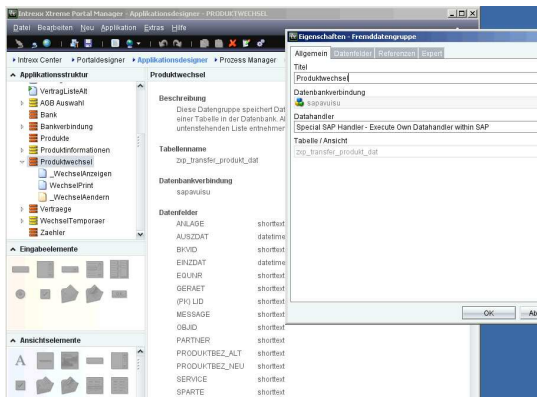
Intrexx Xtreme Portal Manager - Applikationsdesigner - PRODUKTWECHSEL

Datei Bearbeiten Neu Applikation Extras Hilfe

▸ Intrexx Center ▸ Portaldesigner ▸ Applikationsdesigner ▸ Prozess Manager

Applikationsstruktur

VertragListeAlt
AGB Auswahl
Bank
Bankverbindung
Produkte
Produktinformationen
Produktwechsel
_WechselAnzeigen
WechselPrint
_WechselAendern
Vertraege
WechselTemporaer
Zaehler

Eingabeelemente

Ansichtselemente

Produktwechsel

Beschreibung
Diese Datengruppe speichert Dat einer Tabelle in der Datenbank. Al untenstehenden Liste entnehmen

Tabellenname
zxp_transfer_produkt_dat

Datenbankverbindung
sapavuisu

Datenfelder

| | |
|---|---|
| ANLAGE | shorttext |
| AUSZDAT | datetime |
| BKVID | shorttext |
| EINZDAT | datetime |
| EQUNR | shorttext |
| GERAET | shorttext |
| (PK) LID | shorttext |
| MESSAGE | shorttext |
| OBJID | shorttext |
| PARTNER | shorttext |
| PRODUKTBEZ_ALT | shorttext |
| PRODUKTBEZ_NEU | shorttext |
| SERVICE | shorttext |
| SPARTE | shorttext |

Eigenschaften - Fremddatengruppe

Allgemein | Datenfelder | Referenzen | Export

Titel
Produktwechsel

Datenbankverbindung
sapavuisu

Datahandler
Special SAP Handler - Execute Own Datahandler within SAP

Tabelle / Ansicht
zxp_transfer_produkt_dat

OK | Ab